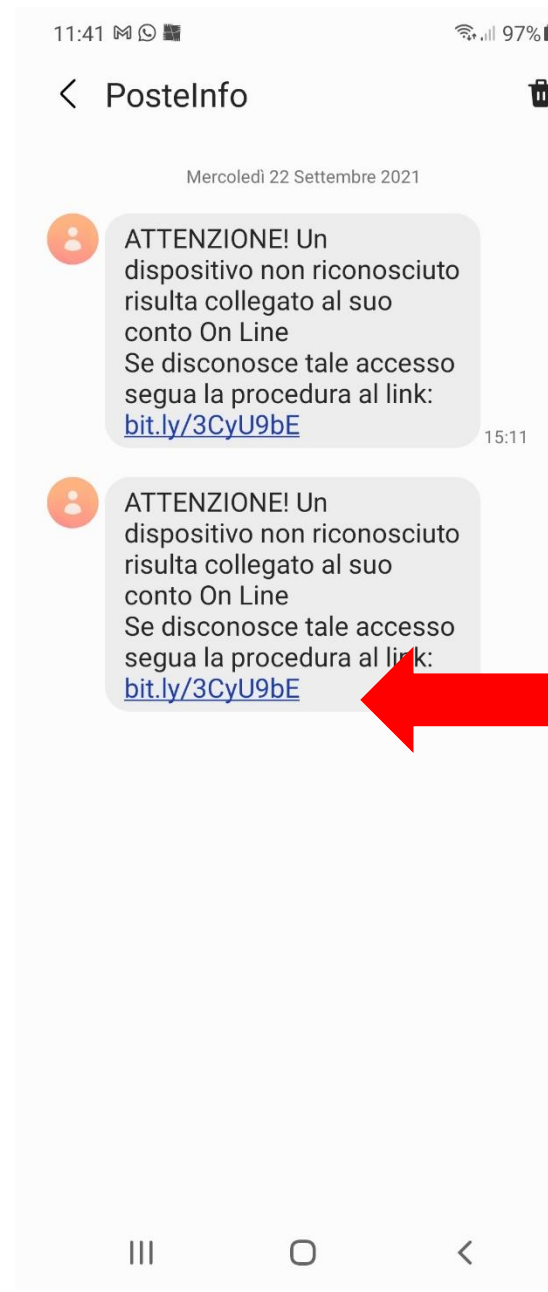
11:41 97%

PosteInfo

Mercoledì 22 Settembre 2021

ATTENZIONE! Un dispositivo non riconosciuto risulta collegato al suo conto On Line
Se disconosce tale accesso segua la procedura al link: bit.ly/3CyU9bE

15:11

ATTENZIONE! Un dispositivo non riconosciuto risulta collegato al suo conto On Line
Se disconosce tale accesso segua la procedura al link: bit.ly/3CyU9bE